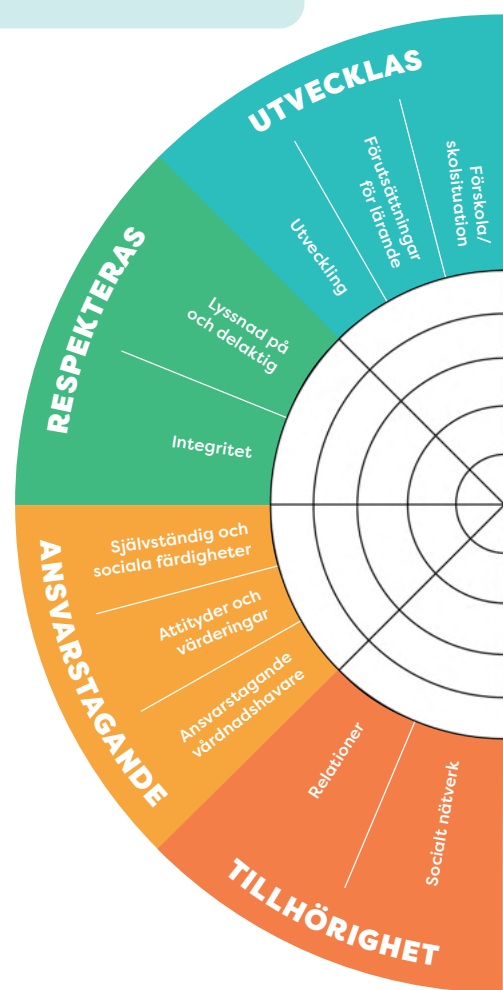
UTVECKLAS

Förskola/ skolsituation

Förutsättningar för lärande

Utveckling

RESPEKTERAS

Lyssnad på och delaktig

Integritet

ANSVARSTAGANDE

Självständig och sociala färdigheter

Attityder och värderingar

Ansvarstagande vårdnadshavare

Relationer

Socialt nätverk

TILLHÖRIGHET